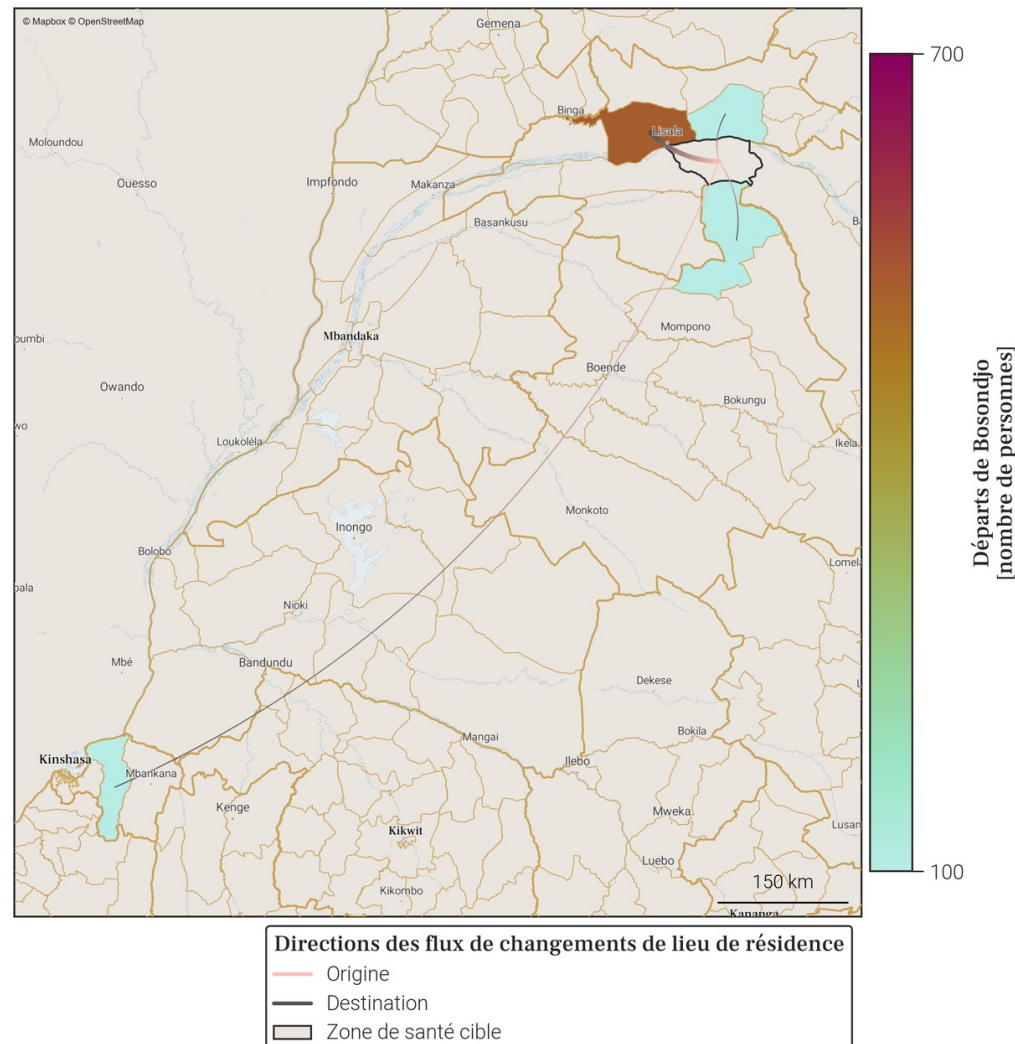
© Mapbox © OpenStreetMap

Gemena
Binga
Lisala
Moloundou
Ouesso
Impfondo
Makanza
Basankusu
Mompono
oumbi
Mbandaka
Boende
Owando
Bokungu
wo
Loukolela
Ikela
Monkoto
Inongo
Bolobo
Lomela
pala
Nioki
Mbé
Bandundu
Dekese
Mangai
Bokila
Kinshasa
Mbankana
Ilebo
Kenge
Mweka
Kikwit
Lusan
Luebo
Kikombo
150 km
Kananga

700
Départs de Bosondjo
[nombre de personnes]
100

Directions des flux de changements de lieu de résidence
Origine
Destination
Zone de santé cible